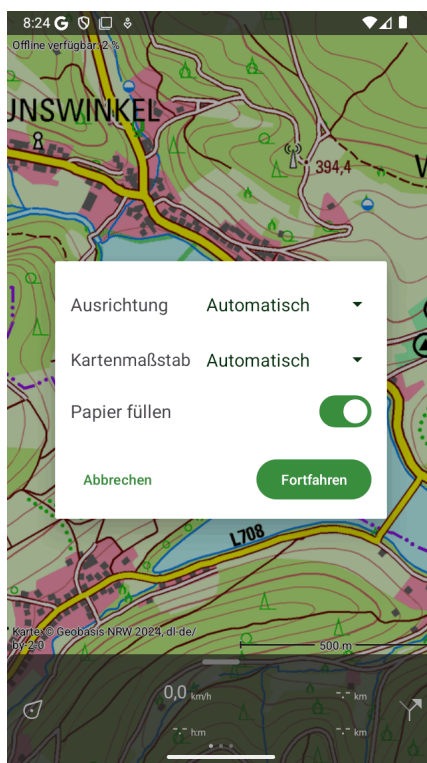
8:24 G

Offline verfügbar: 2 %

UNSWINKEL

394,4

V

Ausrichtung Automatisch

Kartenmaßstab Automatisch

Papier füllen

Abbrechen

Fortfahren

L708

Karte: © Geobasis NRW 2024, dl-de/by-2-0

500 m

0,0 km/h

-.- km

-.- h:m

-.- km